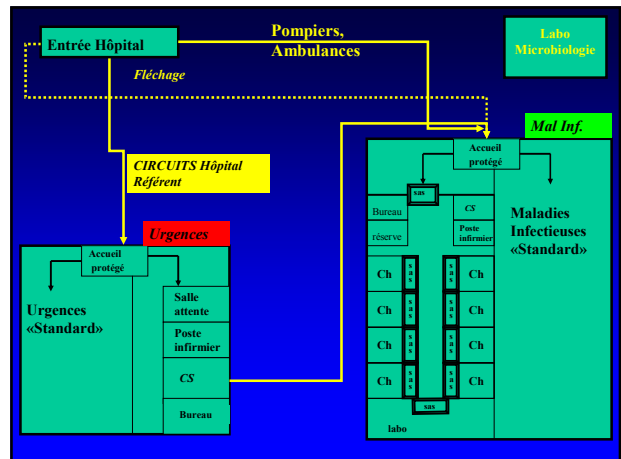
Entrée Hôpital

Pompiers, Ambulances

Labo Microbiologie

Fléchage

Mal Inf.

Accueil protégé

CIRCUITS Hôpital Référent

sas

Bureau

CS

réserve

Poste infirmier

Maladies Infectieuses «Standard»

Urgences

Accueil protégé

Urgences «Standard»

Salle attente

Poste infirmier

CS

Bureau

Ch

sas

sas

Ch

Ch

sas

sas

Ch

Ch

sas

sas

Ch

Ch

sas

sas

Ch

sas

labo